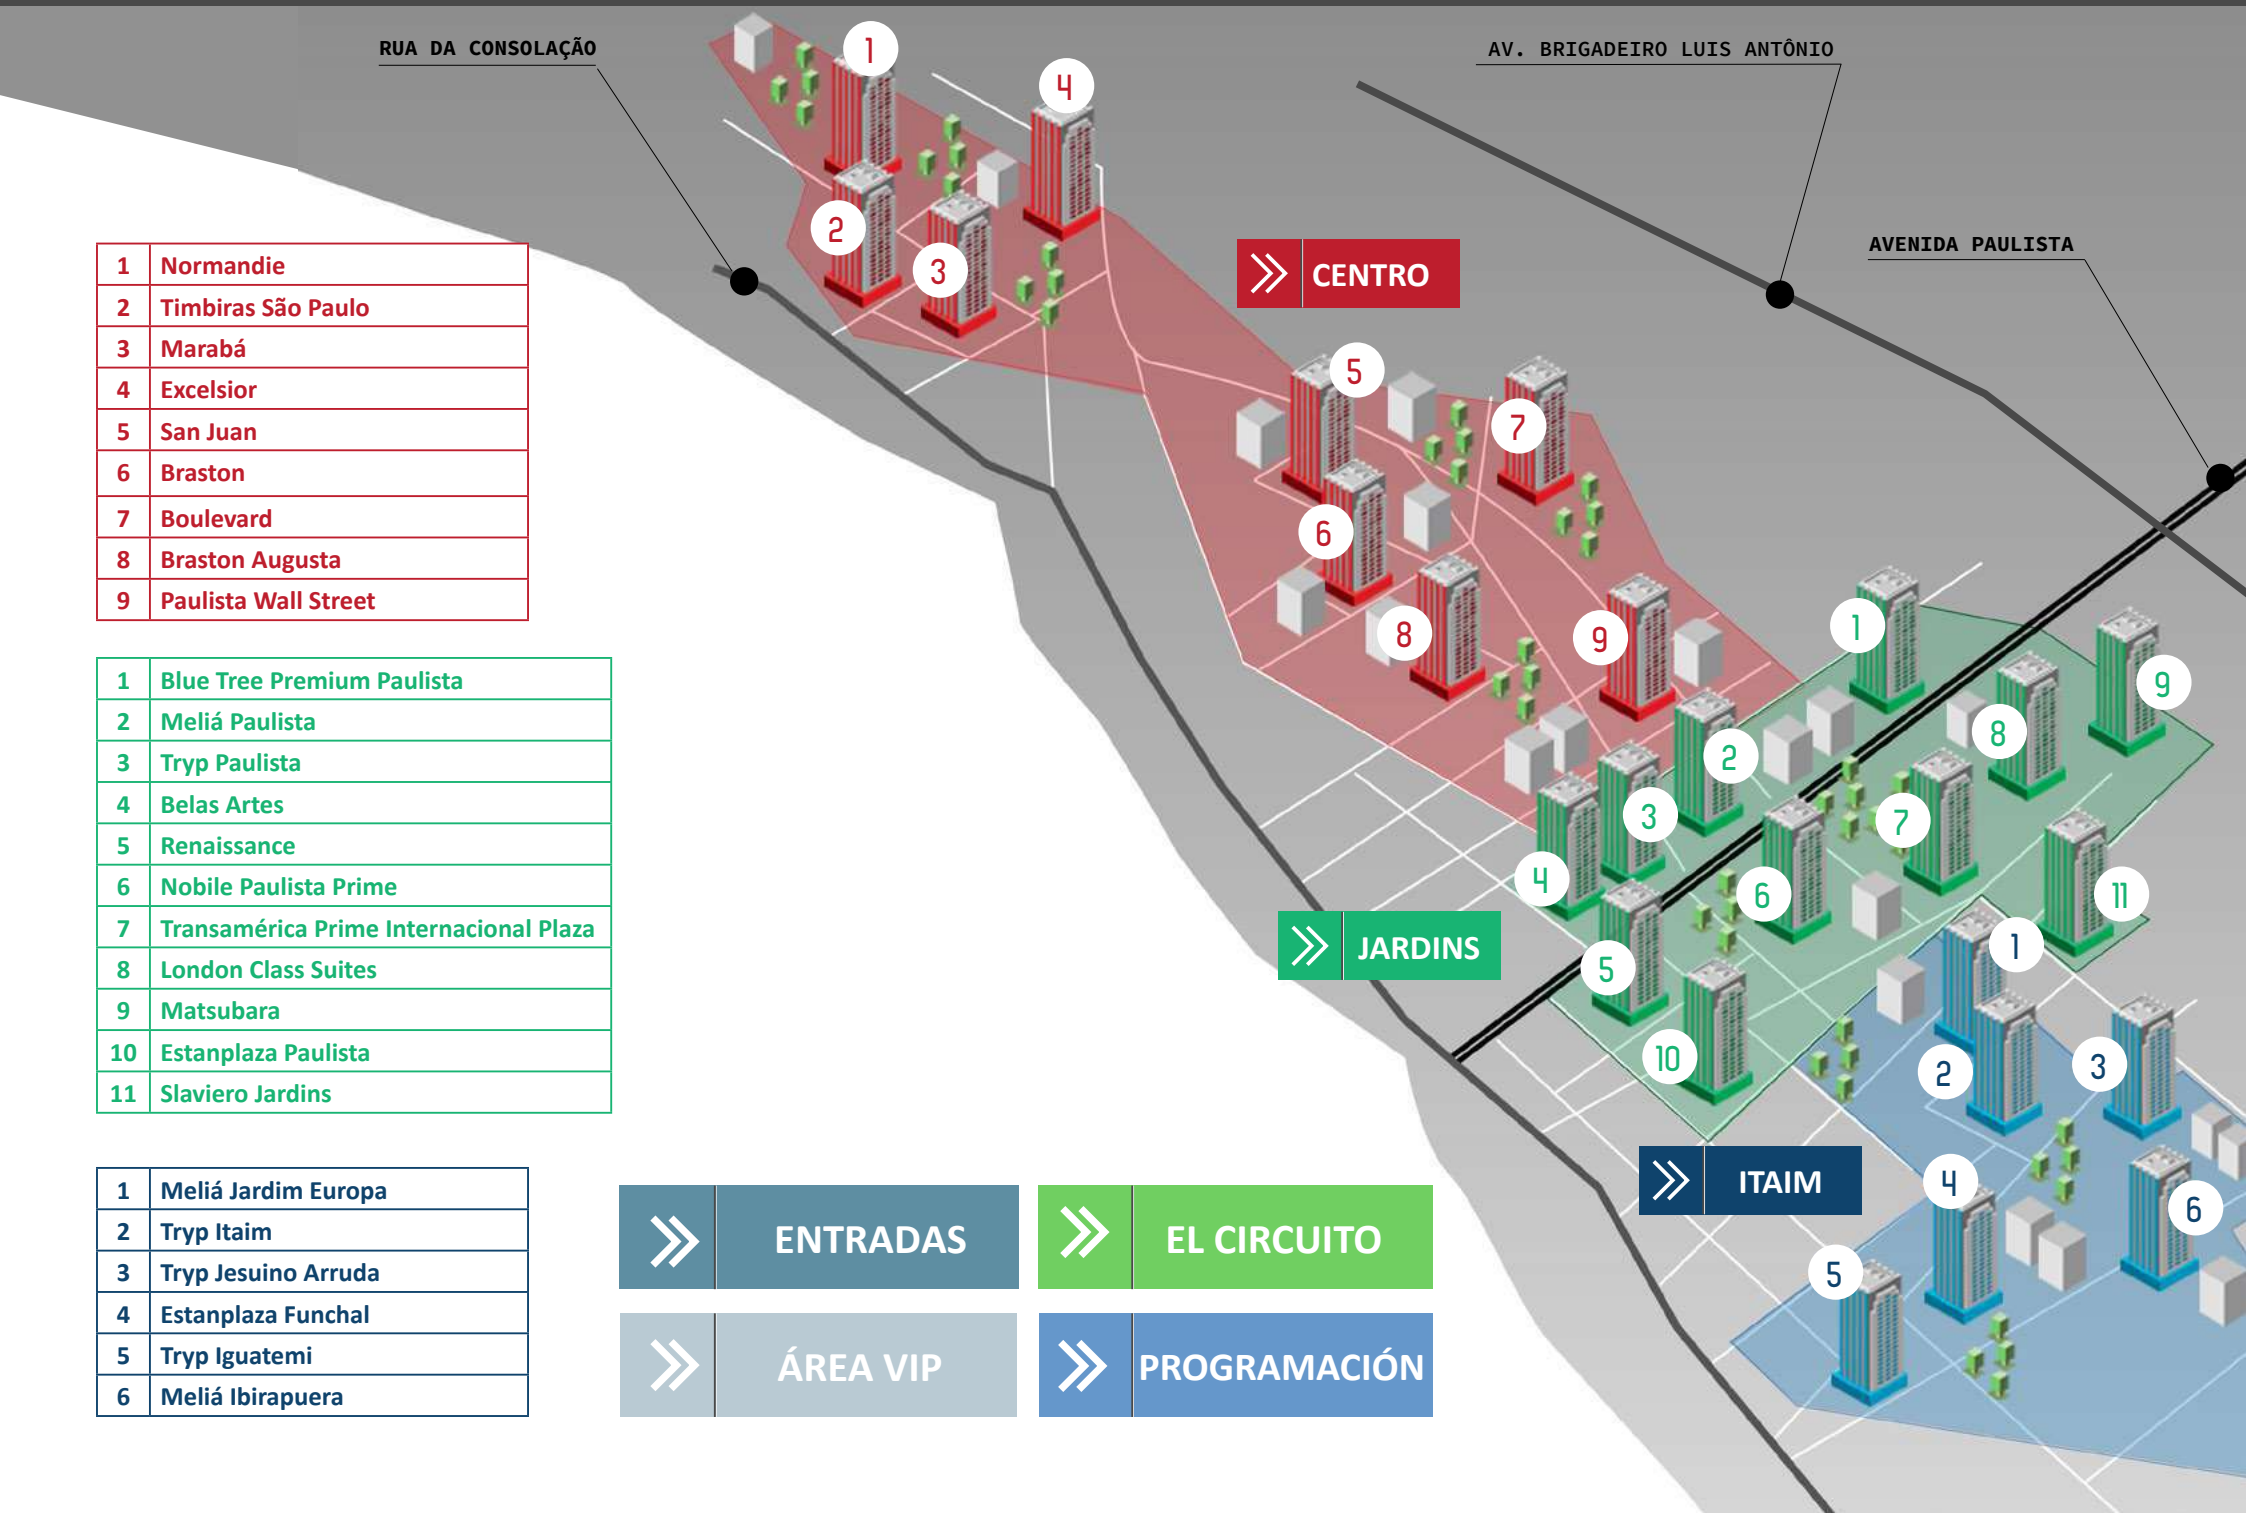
RUA DA CONSOLAÇÃO

AV. BRIGADEIRO LUIS ANTÔNIO

AVENIDA PAULISTA

CENTRO

JARDINS

ITAIM

| 1 | Normandie |
|---|---|
| 2 | Timbiras São Paulo |
| 3 | Marabá |
| 4 | Excelsior |
| 5 | San Juan |
| 6 | Braston |
| 7 | Boulevard |
| 8 | Braston Augusta |
| 9 | Paulista Wall Street |

| 1 | Blue Tree Premium Paulista |
|---|---|
| 2 | Meliá Paulista |
| 3 | Tryp Paulista |
| 4 | Belas Artes |
| 5 | Renaissance |
| 6 | Nobile Paulista Prime |
| 7 | Transamérica Prime Internacional Plaza |
| 8 | London Class Suites |
| 9 | Matsubara |
| 10 | Estanplaza Paulista |
| 11 | Slaviero Jardins |

| 1 | Meliá Jardim Europa |
|---|---|
| 2 | Tryp Itaim |
| 3 | Tryp Jesuino Arruda |
| 4 | Estanplaza Funchal |
| 5 | Tryp Iguatemi |
| 6 | Meliá Ibirapuera |

ENTRADAS

EL CIRCUITO

ÁREA VIP

PROGRAMACIÓN

1 2 3 4 5 6 7 8 9

1 2 3 4 5 6 7 8 9 10 11

1 2 3 4 5 6